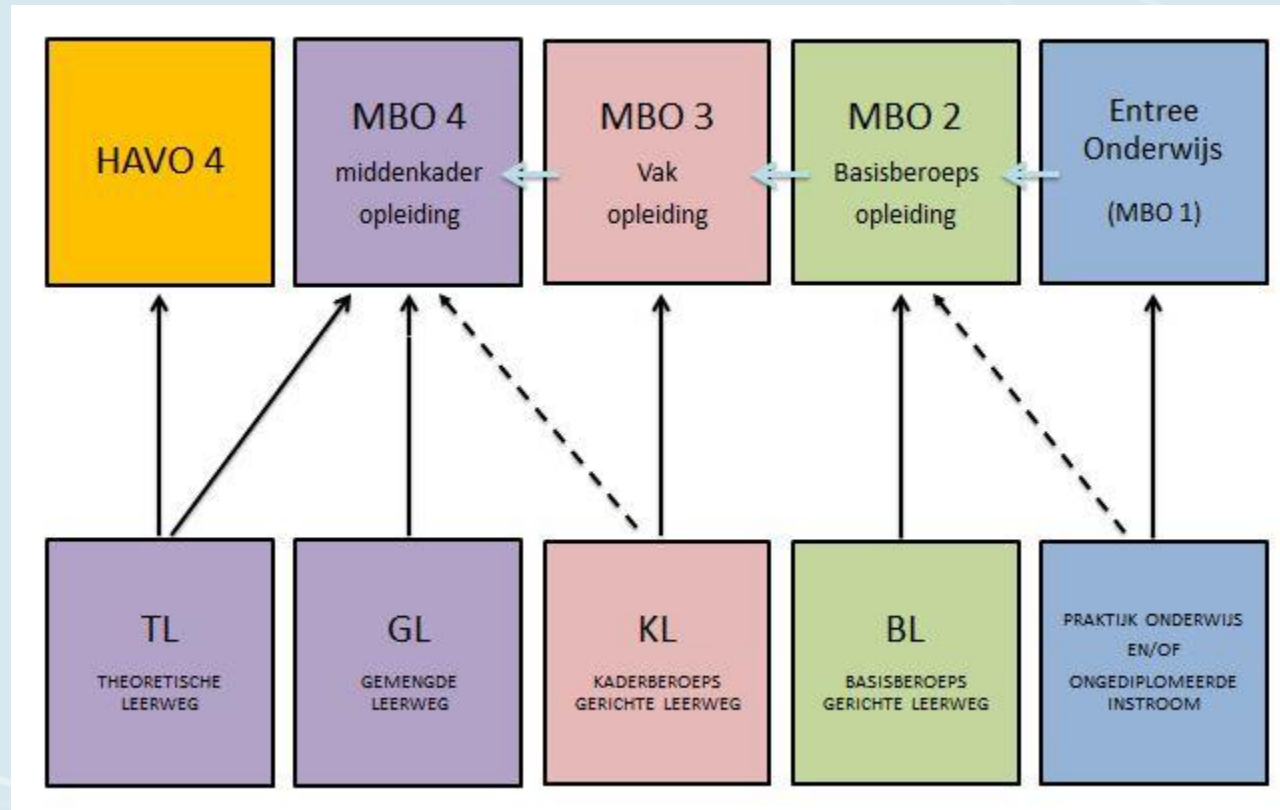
HAVO 4

MBO 4
middenkader
opleiding

MBO 3
Vak
opleiding

MBO 2
Basisberoeps
opleiding

Entree
Onderwijs
(MBO 1)

TL
THEORETISCHE LEERWEG

GL
GEMENGDE LEERWEG

KL
KADERBEROEPS GERICHTE LEERWEG

BL
BASISBEROEPS GERICHTE LEERWEG

PRAKTIJK ONDERWIJS EN/OF ONGEDIPLOMEERDE INSTROOM